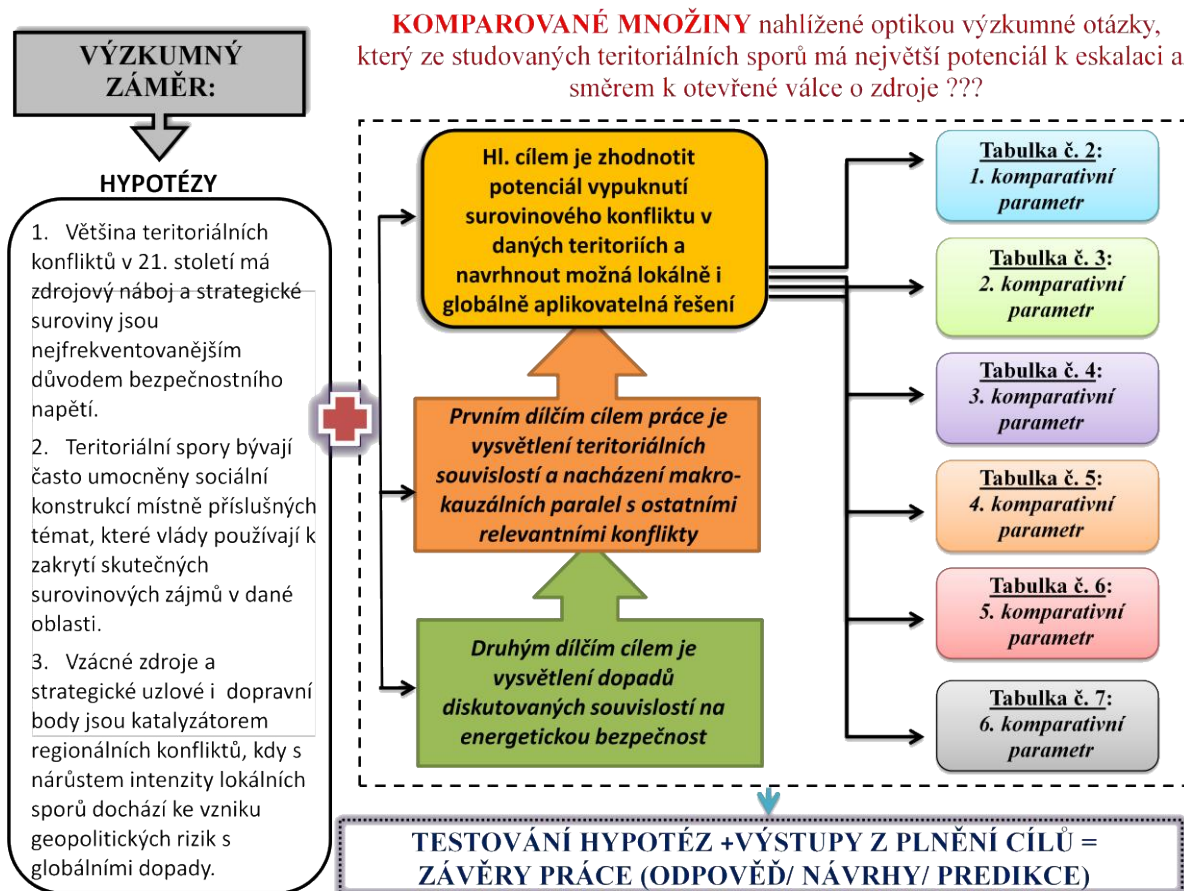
VÝZKUMNÝ ZÁMĚR:

HYPOTÉZY

1. Většina teritoriálních konfliktů v 21. století má zdrojový náboj a strategické suroviny jsou nejfrekventovanějším důvodem bezpečnostního napětí.

2. Teritoriální spory bývají často umocněny sociální konstrukcí místně příslušných témat, které vlády používají k zakrytí skutečných surovinových zájmů v dané oblasti.

3. Vzácné zdroje a strategické uzlové i dopravní body jsou katalyzátorem regionálních konfliktů, kdy s nárůstem intenzity lokálních sporů dochází ke vzniku geopolitických rizik s globálními dopady.

KOMPAROVANÉ MNOŽINY nahlížené optikou výzkumné otázky, který ze studovaných teritoriálních sporů má největší potenciál k eskalaci a směrem k otevřené válce o zdroje ???

Hl. cílem je zhodnotit potenciál vypuknutí surovinového konfliktu v daných teritoriích a navrhnout možná lokálně i globálně aplikovatelná řešení

Prvním dílčím cílem práce je vysvětlení teritoriálních souvislostí a nacházení makrokauzálních paralel s ostatními relevantními konflikty

Druhým dílčím cílem je vysvětlení dopadů diskutovaných souvislostí na energetickou bezpečnost

Tabulka č. 2: 1. komparativní parametr

Tabulka č. 3: 2. komparativní parametr

Tabulka č. 4: 3. komparativní parametr

Tabulka č. 5: 4. komparativní parametr

Tabulka č. 6: 5. komparativní parametr

Tabulka č. 7: 6. komparativní parametr

TESTOVÁNÍ HYPOTÉZ +VÝSTUPY Z PLNĚNÍ CÍLŮ = ZÁVĚRY PRÁCE (ODPOVĚĎ/ NÁVRHY/ PREDIKCE)